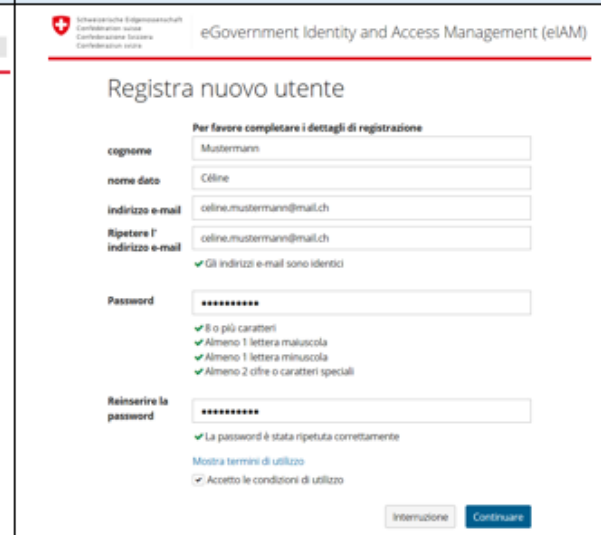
Schweizerische Eidgenossenschaft
Confédération suisse
Confederazione Svizzera
Confederaziun svizra

eGovernment Identity and Access Management (eIAM)

Registra nuovo utente

Per favore completare i dettagli di registrazione

cognome
Mustermann

nome dato
Céline

indirizzo e-mail
celine.mustermann@mail.ch

Ripetere l' indirizzo e-mail
celine.mustermann@mail.ch

✔ Gli indirizzi e-mail sono identici

Password
••••••••••

✔ 8 o più caratteri
✔ Almeno 1 lettera maiuscola
✔ Almeno 1 lettera minuscola
✔ Almeno 2 cifre o caratteri speciali

Reinserire la password
••••••••••

✔ La password è stata ripetuta correttamente

Mostra termini di utilizzo

Accetto le condizioni di utilizzo

Interruzione
Continuare